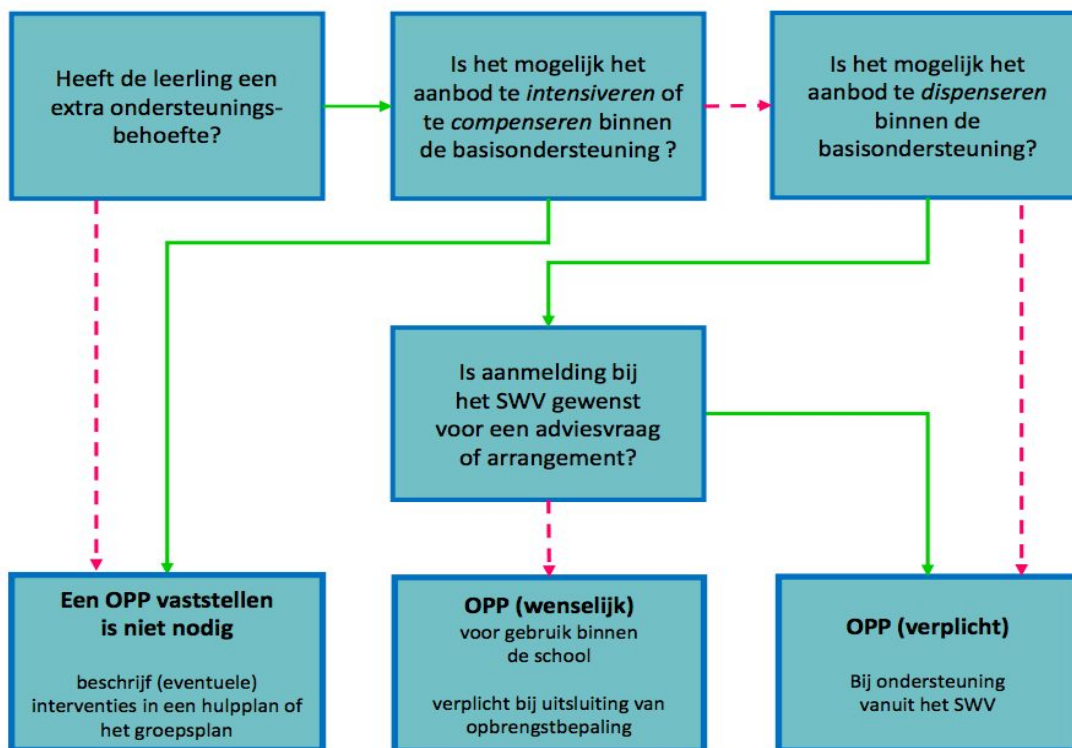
Heeft de leerling een extra ondersteuningsbehoefte?

Is het mogelijk het aanbod te *intensiveren* of te *compenseren* binnen de basisondersteuning ?

Is het mogelijk het aanbod te *dispenseren* binnen de basisondersteuning?

Is aanmelding bij het SWV gewenst voor een adviesvraag of arrangement?

**Een OPP vaststellen is niet nodig**

beschrijf (eventuele) interventies in een hulpplan of het groepsplan

**OPP (wenselijk)**

voor gebruik binnen de school

verplicht bij uitsluiting van opbrengstbepaling

**OPP (verplicht)**

Bij ondersteuning vanuit het SWV